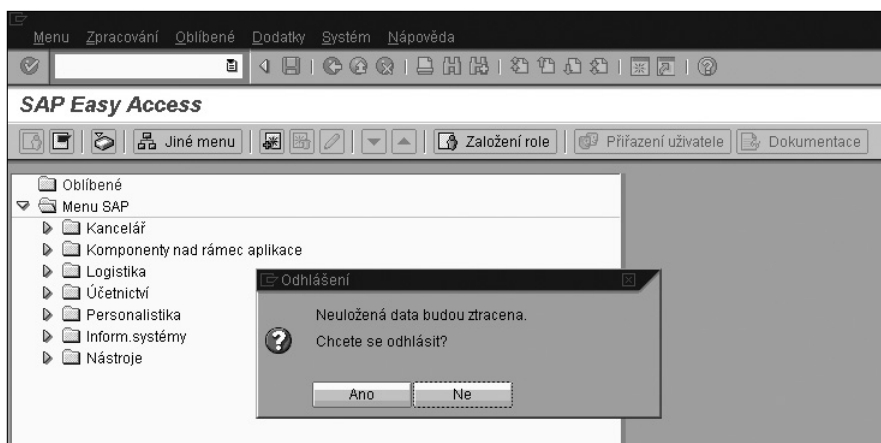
Menu Zpracování Oblíbené Dodatky Systém Nápověda

SAP Easy Access

Jiné menu | Založení role | Přiřazení uživatele | Dokumentace

Oblíbené
Menu SAP
Kancelář
Komponenty nad rámec aplikace
Logistika
Účetnictví
Personalistika
Inform.systémy
Nástroje

Odhlášení

Neuložená data budou ztracena.
Chcete se odhlásit?

Ano Ne